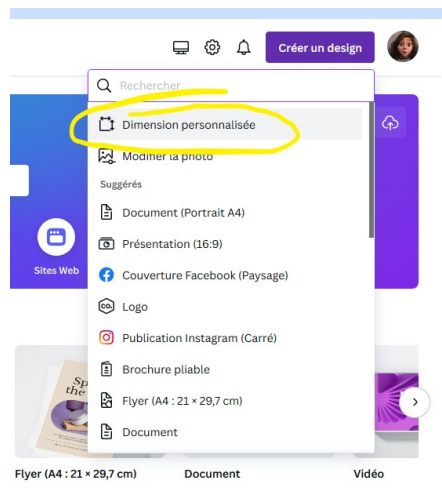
Créer un design

Rechercher

Dimension personnalisée

Modifier la photo

Suggérés

Document (Portrait A4)

Présentation (16:9)

Couverture Facebook (Paysage)

Logo

Publication Instagram (Carré)

Brochure pliable

Flyer (A4 : 21 × 29,7 cm)

Document

Sites Web

Sp the

Flyer (A4 : 21 × 29,7 cm)

Document

Vidéo